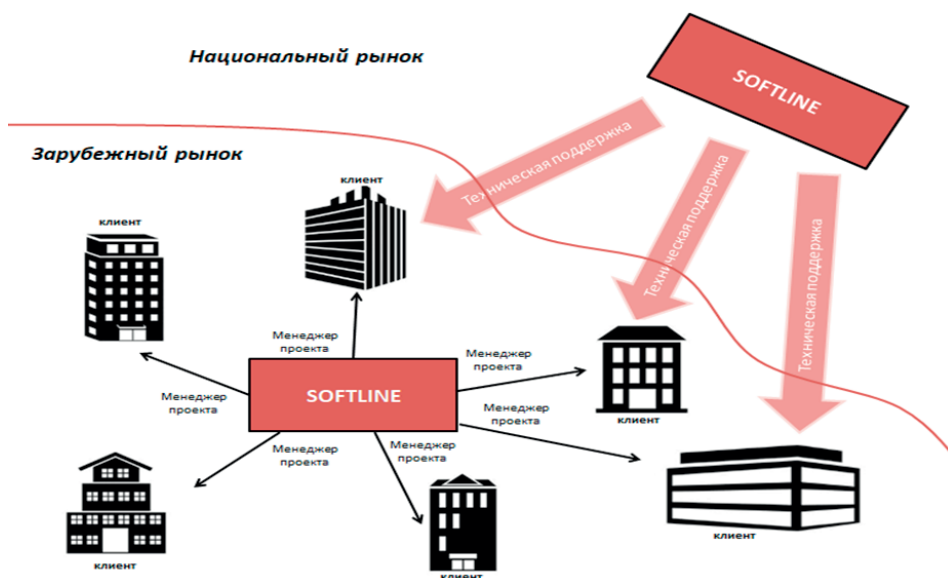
Национальный рынок

SOFTLINE

Зарубежный рынок

Техническая поддержка

Техническая поддержка

Техническая поддержка

клиент

клиент

Менеджер проекта

Менеджер проекта

Менеджер проекта

SOFTLINE

Менеджер проекта

Менеджер проекта

Менеджер проекта

клиент

клиент

клиент

клиент